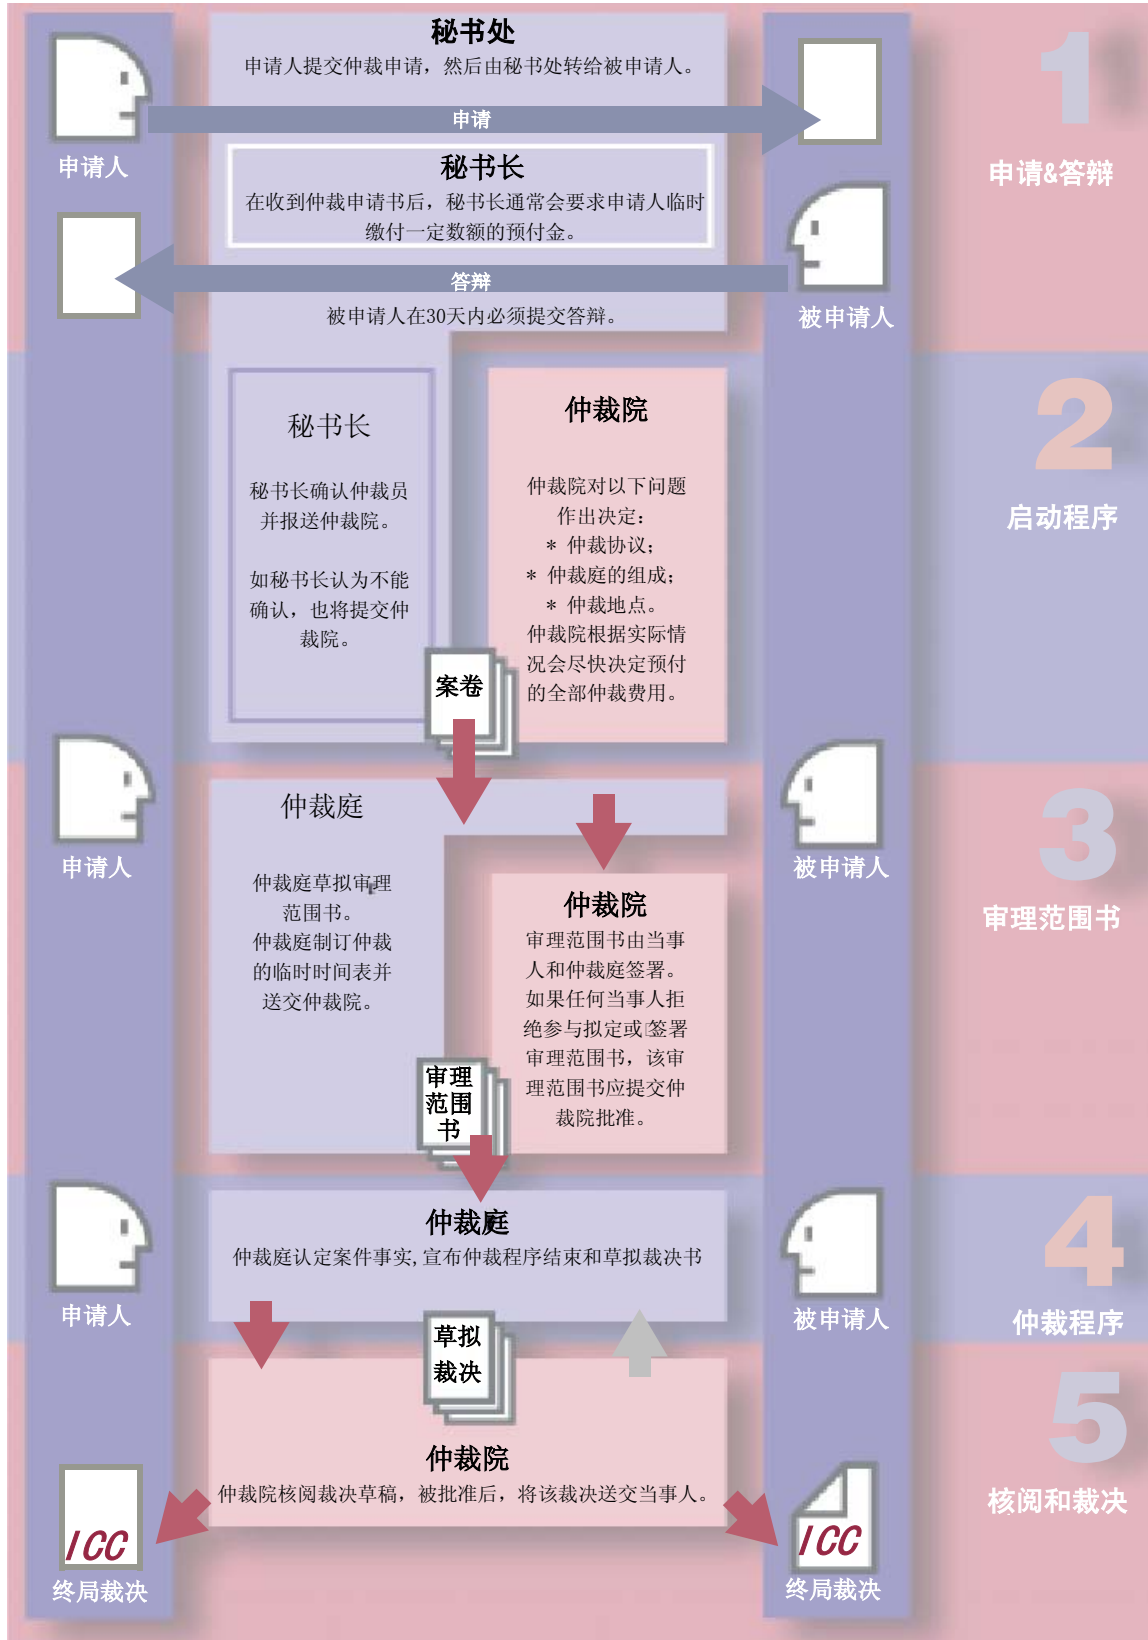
秘书处
申请人提交仲裁申请，然后由秘书处转给被申请人。

申请人

申请

1
申请&答辩

秘书长
在收到仲裁申请书后，秘书长通常会要求申请人临时缴付一定数额的预付金。

答辩
被申请人在30天内必须提交答辩。

被申请人

2
启动程序

秘书长
秘书长确认仲裁员并报送仲裁院。
如秘书长认为不能确认，也将提交仲裁院。

仲裁院
仲裁院对以下问题作出决定：
＊ 仲裁协议；
＊ 仲裁庭的组成；
＊ 仲裁地点。
仲裁院根据实际情况会尽快决定预付的全部仲裁费用。

案卷

申请人

仲裁庭
仲裁庭草拟审理范围书。
仲裁庭制订仲裁的临时时间表并送交仲裁院。

被申请人

3
审理范围书

仲裁院
审理范围书由当事人和仲裁庭签署。
如果任何当事人拒绝参与拟定或签署审理范围书，该审理范围书应提交仲裁院批准。

审理范围书

申请人

仲裁庭
仲裁庭认定案件事实，宣布仲裁程序结束和草拟裁决书

被申请人

4
仲裁程序

草拟裁决

5
核阅和裁决

仲裁院
仲裁院核阅裁决草稿，被批准后，将该裁决送交当事人。

ICC
终局裁决

ICC
终局裁决